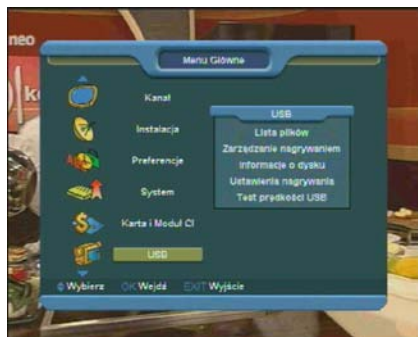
neo

Menu Główne

Kanał

Instalacja

Preferencje

System

Karta i Moduł CI

USB

USB

Lista plików

Zarządzanie nagrywaniem

Informacje o dysku

Ustawienia nagrywania

Test prędkości USB

Wybierz OK Wejdź EXIT Wyjście